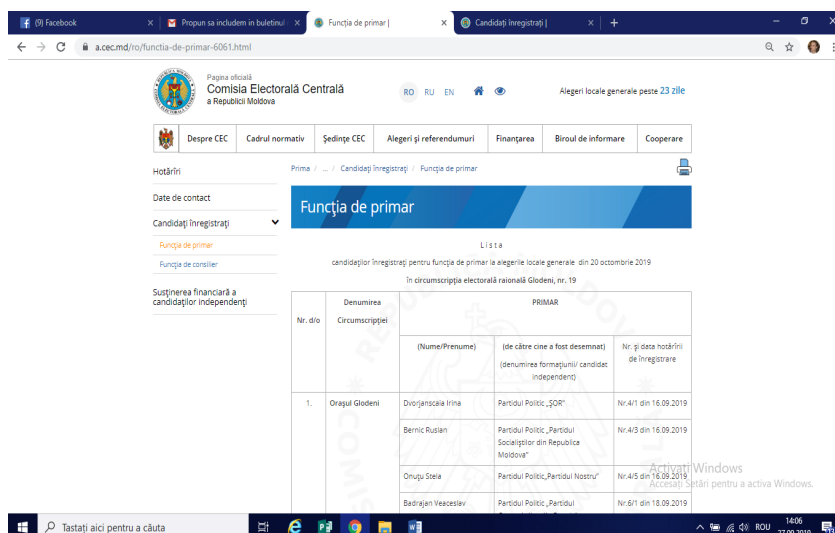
(9) Facebook × Propun sa includem in buletinul × Funcţia de primar | × Candidaţi înregistraţi | × +

a.cec.md/ro/functia-de-primar-6061.html

Pagina oficială
Comisia Electorală Centrală
a Republicii Moldova

RO RU EN

Alegeri locale generale peste 23 zile

Despre CEC | Cadrul normativ | Şedinţe CEC | Alegeri şi referendumuri | Finanţarea | Biroul de informare | Cooperare

Hotărîri
Date de contact
Candidaţi înregistraţi
Funcţia de primar
Funcţia de consilier
Susţinerea financiară a candidaţilor independenţi

Prima / ... / Candidaţi înregistraţi / Funcţia de primar

Funcţia de primar

Lista
candidaţilor înregistraţi pentru funcţia de primar la alegerile locale generale din 20 octombrie 2019
în circumscripţia electorală raională Glodeni, nr. 19

| Nr. d/o | Denumirea Circumscripţiei | PRIMAR | | |
|---|---|---|---|---|
| | | (Nume/Prenume) | (de către cine a fost desemnat) (denumirea formaţiunii/ candidat independent) | Nr. şi data hotărîrii de înregistrare |
| 1. | Oraşul Glodeni | Dvorjanscaia Irina | Partidul Politic „ŞOR" | Nr.4/1 din 16.09.2019 |
| | | Bernic Ruslan | Partidul Politic „Partidul Socialiştilor din Republica Moldova" | Nr.4/3 din 16.09.2019 |
| | | Onuţu Stela | Partidul Politic„Partidul Nostru" | Nr.4/5 din 16.09.2019 |
| | | Badrajan Veaceslav | Partidul Politic „Partidul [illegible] | Nr.6/1 din 18.09.2019 |

Activaţi Windows
Accesaţi Setări pentru a activa Windows.

Tastaţi aici pentru a căuta

ROU 14:06 27.09.2019